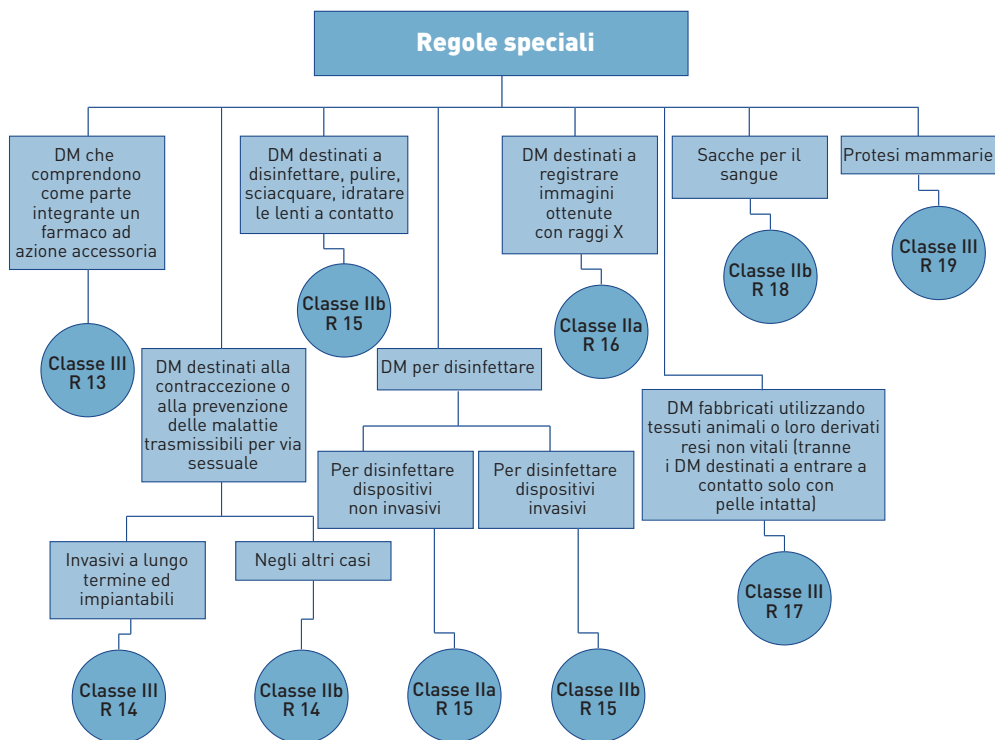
Regole speciali

DM che comprendono come parte integrante un farmaco ad azione accessoria

Classe III
R 13

DM destinati alla contraccezione o alla prevenzione delle malattie trasmissibili per via sessuale

Invasivi a lungo termine ed impiantabili

Classe III
R 14

Negli altri casi

Classe IIb
R 14

DM destinati a disinfettare, pulire, sciacquare, idratare le lenti a contatto

Classe IIb
R 15

DM per disinfettare

Per disinfettare dispositivi non invasivi

Classe IIa
R 15

Per disinfettare dispositivi invasivi

Classe IIb
R 15

DM destinati a registrare immagini ottenute con raggi X

Classe IIa
R 16

Sacche per il sangue

Classe IIb
R 18

Protesi mammarie

Classe III
R 19

DM fabbricati utilizzando tessuti animali o loro derivati resi non vitali (tranne i DM destinati a entrare a contatto solo con pelle intatta)

Classe III
R 17